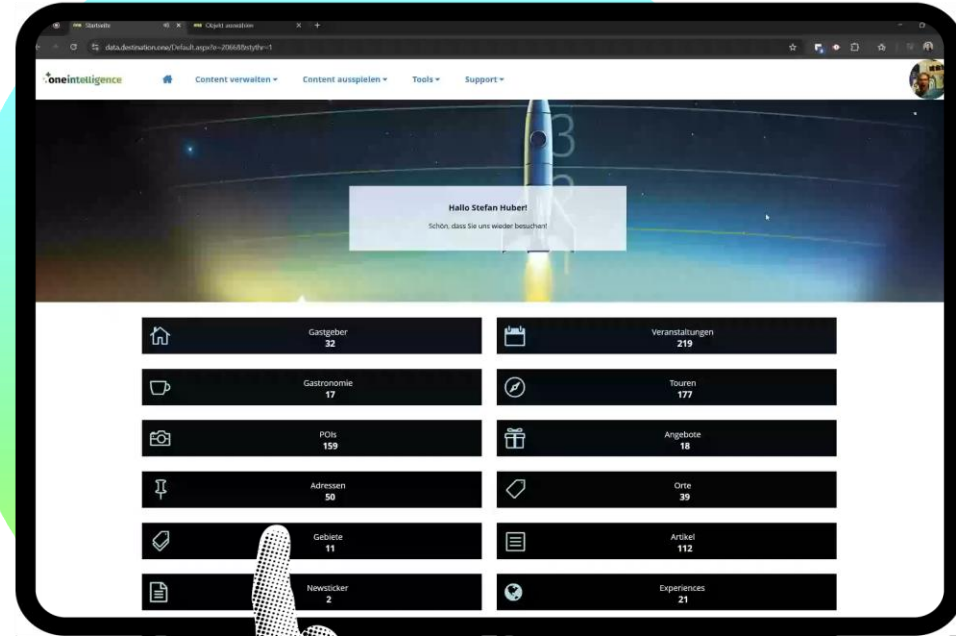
Startseite
Objekt auswählen
data.destination.one/Default.aspx?e=206688stythr=1

oneintelligence
Content verwalten ▾
Content ausspielen ▾
Tools ▾
Support ▾

Hallo Stefan Huber!
Schön, dass Sie uns wieder besuchen!

Gastgeber
32

Veranstaltungen
219

Gastronomie
17

Touren
177

POIs
159

Angebote
18

Adressen
50

Orte
39

Gebiete
11

Artikel
112

Newsticker
2

Experiences
21